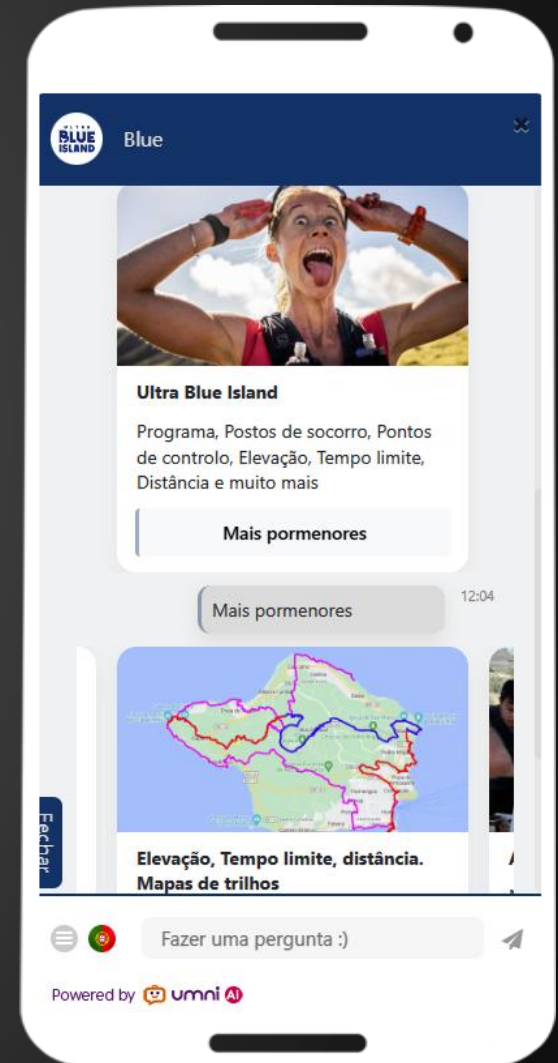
ULTRA BLUE ISLAND

Blue

Ultra Blue Island

Programa, Postos de socorro, Pontos de controlo, Elevação, Tempo limite, Distância e muito mais

Mais pormenores

Mais pormenores

12:04

Fechar

Elevação, Tempo limite, distância. Mapas de trilhos

Fazer uma pergunta :)

Powered by umni AI